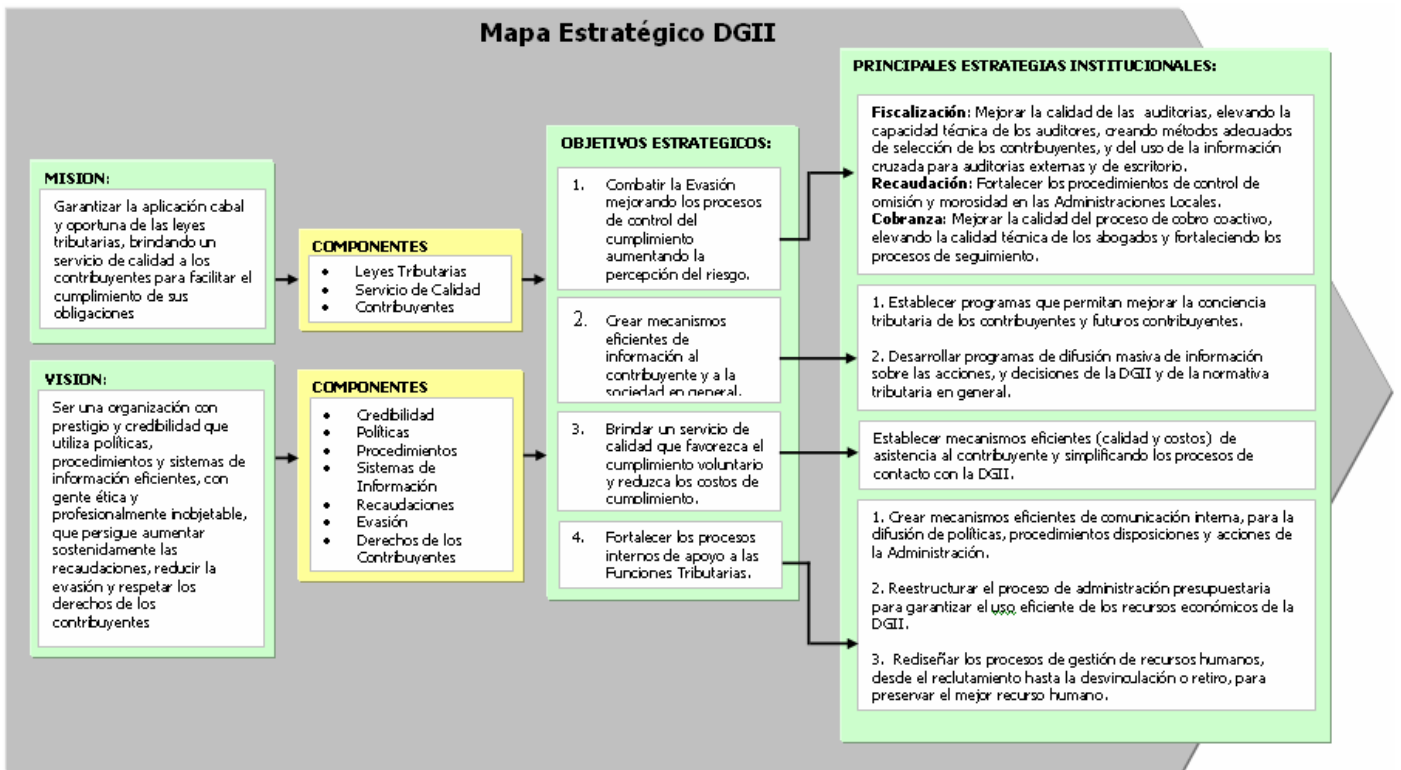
Mapa Estratégico DGII

MISION:
Garantizar la aplicación cabal y oportuna de las leyes tributarias, brindando un servicio de calidad a los contribuyentes para facilitar el cumplimiento de sus obligaciones

VISION:
Ser una organización con prestigio y credibilidad que utiliza políticas, procedimientos y sistemas de información eficientes, con gente ética y profesionalmente inobjetable, que persigue aumentar sostenidamente las recaudaciones, reducir la evasión y respetar los derechos de los contribuyentes

COMPONENTES
- Leyes Tributarias
- Servicio de Calidad
- Contribuyentes

COMPONENTES
- Credibilidad
- Políticas
- Procedimientos
- Sistemas de Información
- Recaudaciones
- Evasión
- Derechos de los Contribuyentes

OBJETIVOS ESTRATEGICOS:
1. Combatir la Evasión mejorando los procesos de control del cumplimiento aumentando la percepción del riesgo.
2. Crear mecanismos eficientes de información al contribuyente y a la sociedad en general.
3. Brindar un servicio de calidad que favorezca el cumplimiento voluntario y reduzca los costos de cumplimiento.
4. Fortalecer los procesos internos de apoyo a las Funciones Tributarias.

PRINCIPALES ESTRATEGIAS INSTITUCIONALES:

Fiscalización: Mejorar la calidad de las auditorias, elevando la capacidad técnica de los auditores, creando métodos adecuados de selección de los contribuyentes, y del uso de la información cruzada para auditorias externas y de escritorio.
Recaudación: Fortalecer los procedimientos de control de omisión y morosidad en las Administraciones Locales.
Cobranza: Mejorar la calidad del proceso de cobro coactivo, elevando la calidad técnica de los abogados y fortaleciendo los procesos de seguimiento.

1. Establecer programas que permitan mejorar la conciencia tributaria de los contribuyentes y futuros contribuyentes.

2. Desarrollar programas de difusión masiva de información sobre las acciones, y decisiones de la DGII y de la normativa tributaria en general.

Establecer mecanismos eficientes (calidad y costos) de asistencia al contribuyente y simplificando los procesos de contacto con la DGII.

1. Crear mecanismos eficientes de comunicación interna, para la difusión de políticas, procedimientos disposiciones y acciones de la Administración.

2. Reestructurar el proceso de administración presupuestaria para garantizar el uso eficiente de los recursos económicos de la DGII.

3. Rediseñar los procesos de gestión de recursos humanos, desde el reclutamiento hasta la desvinculación o retiro, para preservar el mejor recurso humano.